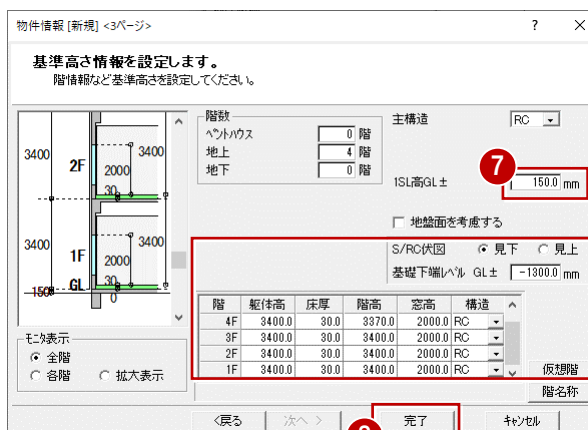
物件情報 [新規] <3ページ>
?
X

基準高さ情報を設定します。
階情報など基準高さを設定してください。

3400
2F
3400
2000
30
3400
1F
3400
2000
30
-150
GL
0

モニタ表示
全階
各階
拡大表示

階数
ペントハウス 0 階
地上 4 階
地下 0 階

主構造 RC

7
1SL高GL± 150.0 mm

地盤面を考慮する

S/RC伏図 見下 見上
基礎下端レベル GL± -1300.0 mm

| 階 | 躯体高 | 床厚 | 階高 | 窓高 | 構造 |
|---|---|---|---|---|---|
| 4F | 3400.0 | 30.0 | 3370.0 | 2000.0 | RC |
| 3F | 3400.0 | 30.0 | 3400.0 | 2000.0 | RC |
| 2F | 3400.0 | 30.0 | 3400.0 | 2000.0 | RC |
| 1F | 3400.0 | 30.0 | 3400.0 | 2000.0 | RC |

仮想階
階名称

<戻る
次へ >
完了
キャンセル